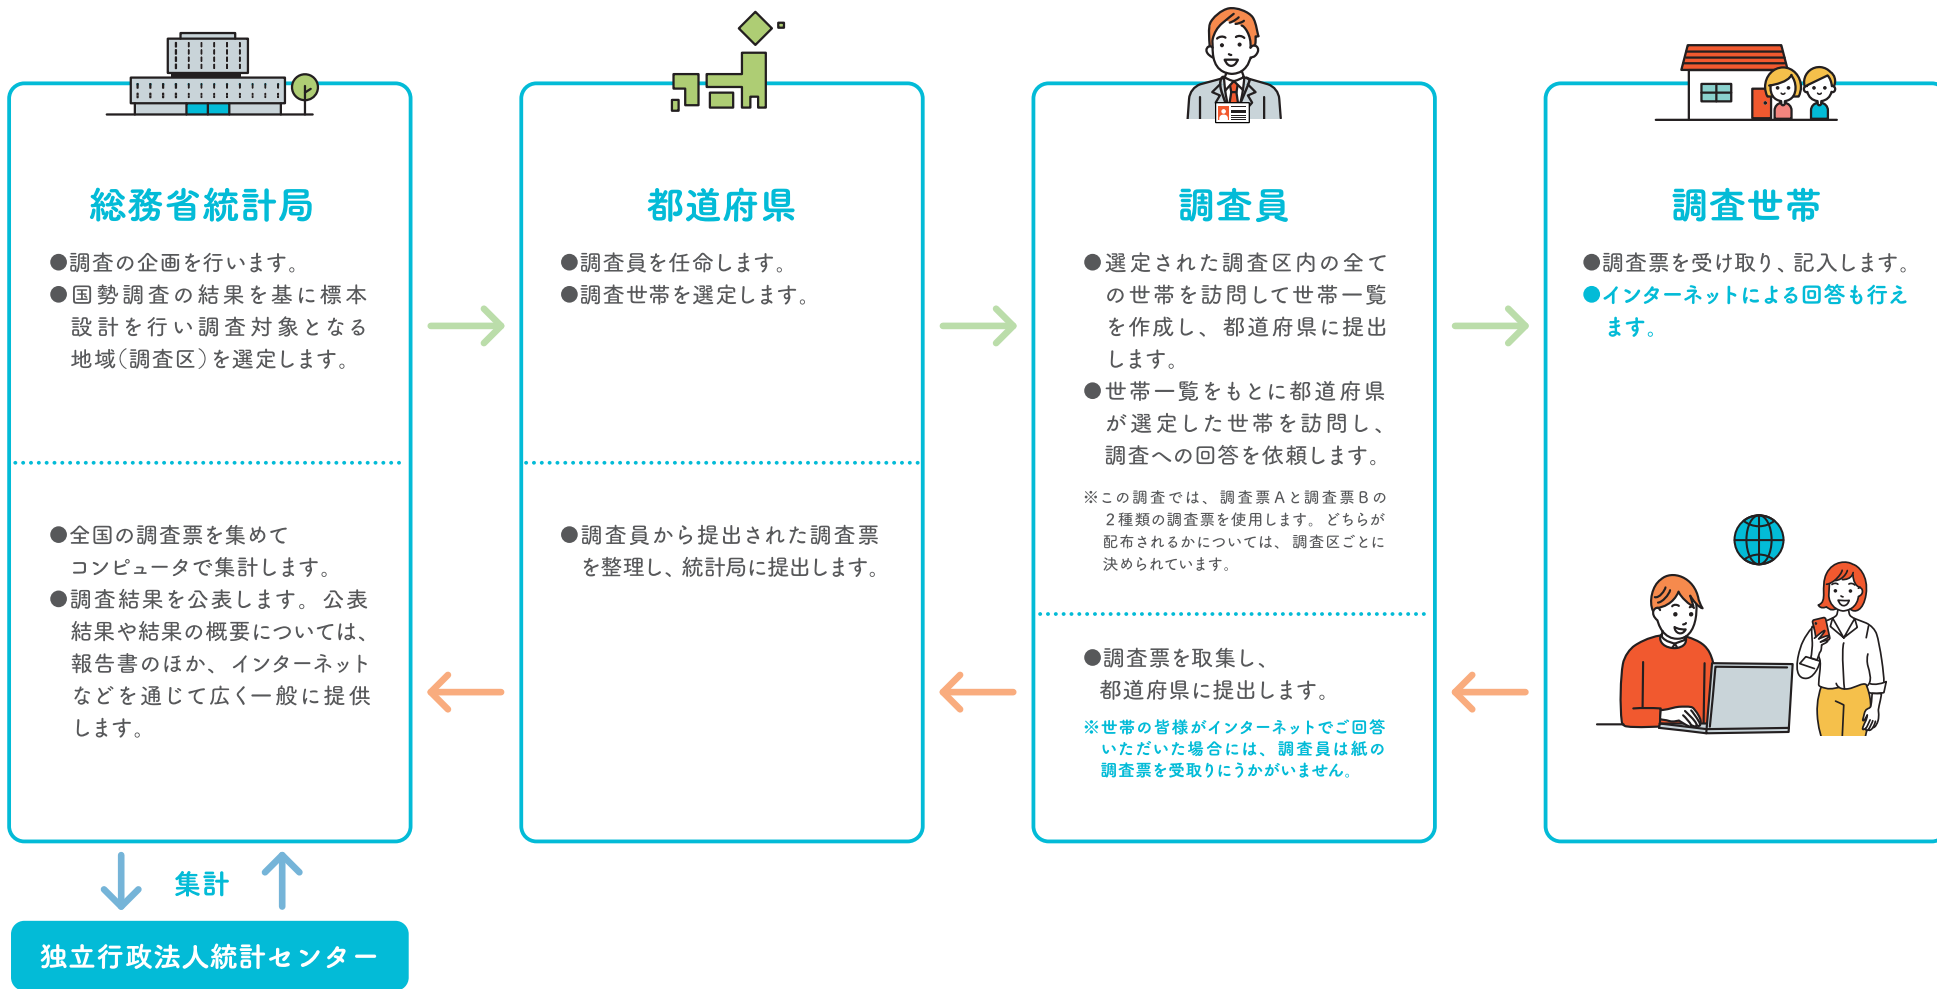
総務省統計局

●調査の企画を行います。
●国勢調査の結果を基に標本設計を行い調査対象となる地域(調査区)を選定します。

●全国の調査票を集めてコンピュータで集計します。
●調査結果を公表します。公表結果や結果の概要については、報告書のほか、インターネットなどを通じて広く一般に提供します。

集計

独立行政法人統計センター

都道府県

●調査員を任命します。
●調査世帯を選定します。

●調査員から提出された調査票を整理し、統計局に提出します。

調査員

●選定された調査区内の全ての世帯を訪問して世帯一覧を作成し、都道府県に提出します。
●世帯一覧をもとに都道府県が選定した世帯を訪問し、調査への回答を依頼します。

※この調査では、調査票Aと調査票Bの2種類の調査票を使用します。どちらが配布されるかについては、調査区ごとに決められています。

●調査票を取集し、都道府県に提出します。

※世帯の皆様がインターネットでご回答いただいた場合には、調査員は紙の調査票を受取りにうかがいません。

調査世帯

●調査票を受け取り、記入します。
●インターネットによる回答も行えます。